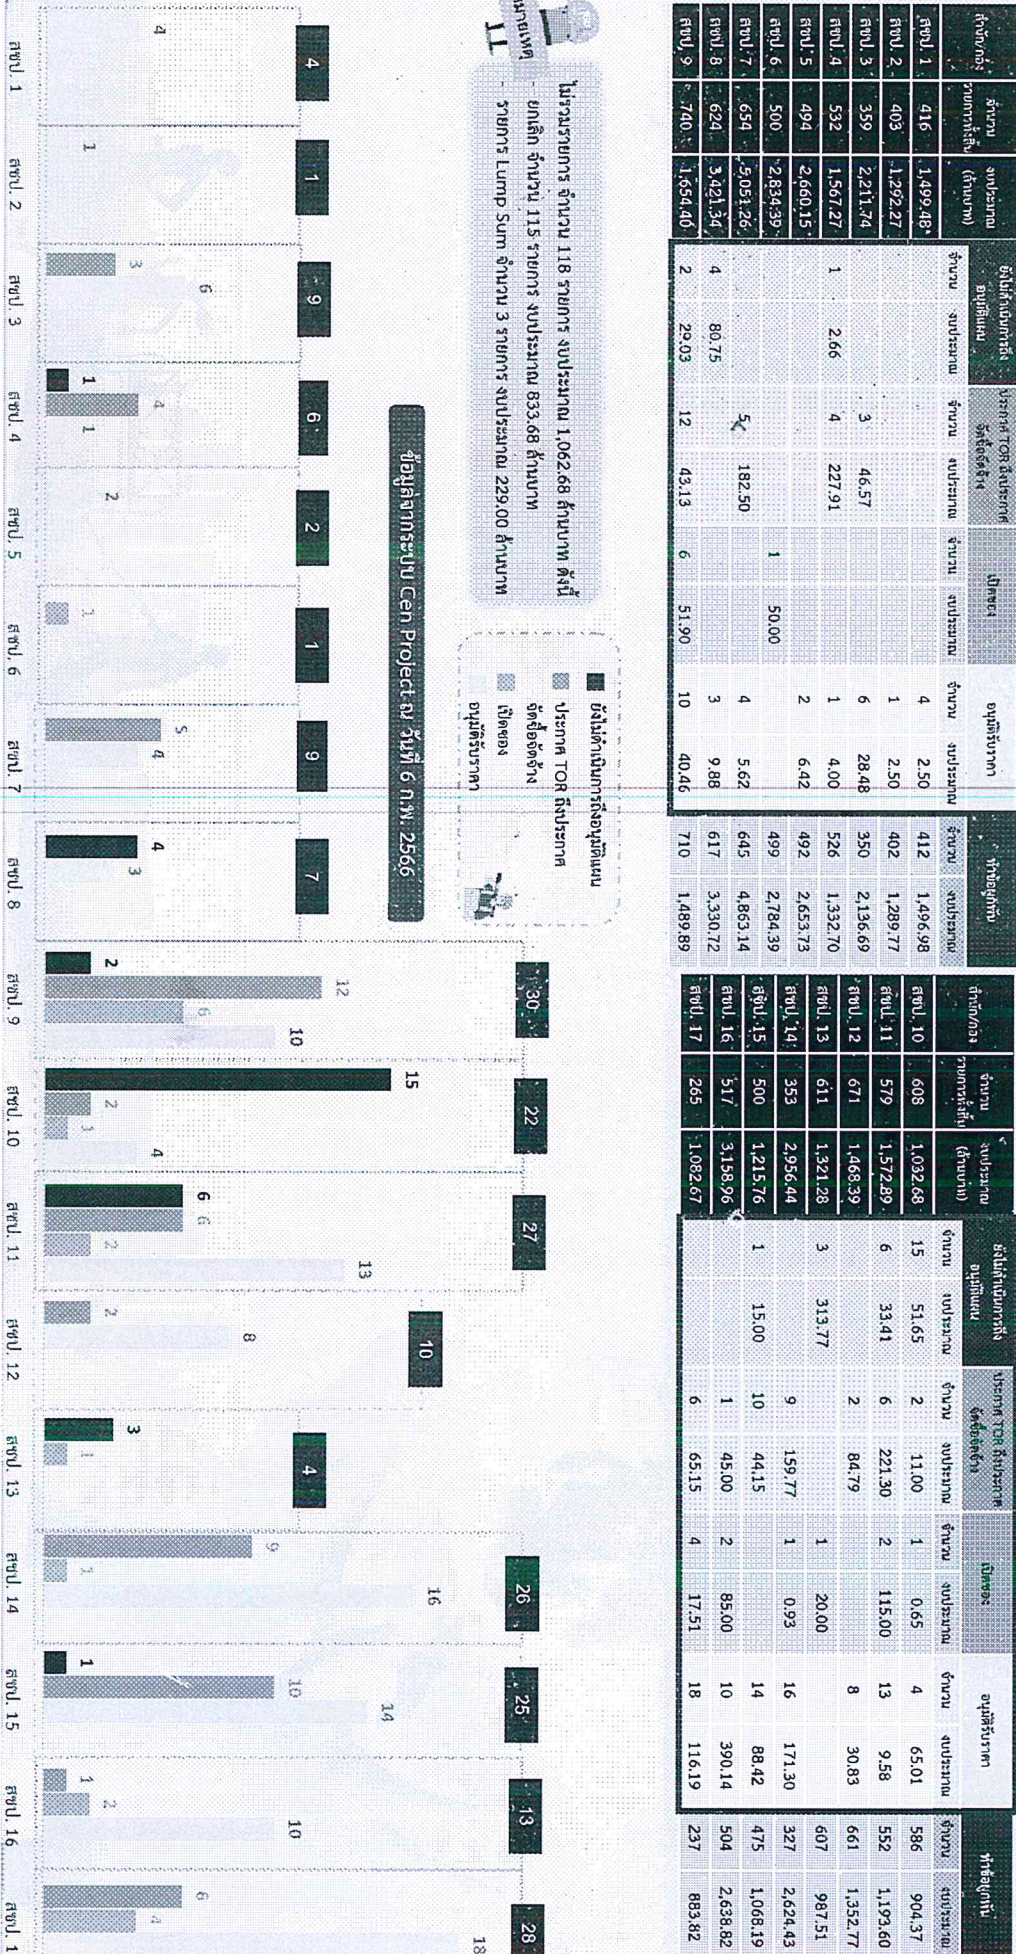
| สำนัก/กอง | จำนวนรายการทั้งสิ้น | งบประมาณ (ล้านบาท) | ยังไม่ดำเนินการหรือขออนุมัติแผน จำนวน | งบประมาณ | ประกาศ TOR ถึงประกาศจัดซื้อจัดจ้าง จำนวน | งบประมาณ | เปิดซอง จำนวน | งบประมาณ | อนุมัติราคา จำนวน | งบประมาณ | ทำสัญญาแล้ว จำนวน | งบประมาณ |
|---|---|---|---|---|---|---|---|---|---|---|---|---|
| สขป. 1 | 416 | 1,499.48 | | | | | | | 4 | 2.50 | 412 | 1,496.98 |
| สขป. 2 | 403 | 1,292.27 | | | | | | | 1 | 2.50 | 402 | 1,289.77 |
| สขป. 3 | 359 | 2,211.74 | | | 3 | 46.57 | | | 6 | 28.48 | 350 | 2,136.69 |
| สขป. 4 | 532 | 1,567.27 | 1 | 2.66 | 4 | 227.91 | | | 1 | 4.00 | 526 | 1,332.70 |
| สขป. 5 | 494 | 2,660.15 | | | | | | | 2 | 6.42 | 492 | 2,653.73 |
| สขป. 6 | 500 | 2,834.39 | | | | | 1 | 50.00 | | | 499 | 2,784.39 |
| สขป. 7 | 654 | 5,051.26 | | | 5 | 182.50 | | | 4 | 5.62 | 645 | 4,863.14 |
| สขป. 8 | 624 | 3,421.34 | 4 | 80.75 | | | | | 3 | 9.88 | 617 | 3,330.72 |
| สขป. 9 | 740 | 1,654.40 | 2 | 29.03 | 12 | 43.13 | 6 | 51.90 | 10 | 40.46 | 710 | 1,489.89 |

| สำนัก/กอง | จำนวนรายการทั้งสิ้น | งบประมาณ (ล้านบาท) | ยังไม่ดำเนินการหรือขออนุมัติแผน จำนวน | งบประมาณ | ประกาศ TOR ถึงประกาศจัดซื้อจัดจ้าง จำนวน | งบประมาณ | เปิดซอง จำนวน | งบประมาณ | อนุมัติราคา จำนวน | งบประมาณ | ทำสัญญาแล้ว จำนวน | งบประมาณ |
|---|---|---|---|---|---|---|---|---|---|---|---|---|
| สขป. 10 | 608 | 1,032.68 | 15 | 51.65 | 2 | 11.00 | 1 | 0.65 | 4 | 65.01 | 586 | 904.37 |
| สขป. 11 | 579 | 1,572.89 | 6 | 33.41 | 6 | 221.30 | 2 | 115.00 | 13 | 9.58 | 552 | 1,193.60 |
| สขป. 12 | 671 | 1,468.39 | | | 2 | 84.79 | | | 8 | 30.83 | 661 | 1,352.77 |
| สขป. 13 | 611 | 1,321.28 | 3 | 313.77 | | | 1 | 20.00 | | | 607 | 987.51 |
| สขป. 14 | 353 | 2,956.44 | | | 9 | 159.77 | 1 | 0.93 | 16 | 171.30 | 327 | 2,624.43 |
| สขป. 15 | 500 | 1,215.76 | 1 | 15.00 | 10 | 44.15 | | | 14 | 88.42 | 475 | 1,068.19 |
| สขป. 16 | 517 | 3,158.96 | | | 1 | 45.00 | 2 | 85.00 | 10 | 390.14 | 504 | 2,638.82 |
| สขป. 17 | 265 | 1,082.67 | | | 6 | 65.15 | 4 | 17.51 | 18 | 116.19 | 237 | 883.82 |

หมายเหตุ
ไม่รวมรายการ จำนวน 118 รายการ งบประมาณ 1,062.68 ล้านบาท ดังนี้
- ยกเลิก จำนวน 115 รายการ งบประมาณ 833.68 ล้านบาท
- รายการ Lump Sum จำนวน 3 รายการ งบประมาณ 229.00 ล้านบาท

ยังไม่ดำเนินการหรือขออนุมัติแผน
ประกาศ TOR ถึงประกาศจัดซื้อจัดจ้าง
เปิดซอง
อนุมัติราคา

ข้อมูลจากระบบ Cen Project ณ วันที่ 6 ก.พ. 2566

4 4 1 1 9 3 6 6 1 4 1 2 2 1 9 5 4 4 7 3 30 2 12 6 10 15 22 2 3 4 27 6 6 2 13 10 2 8 3 1 4 26 9 1 16 1 25 10 14 13 1 2 10 28 6 4 18

สขป. 1 สขป. 2 สขป. 3 สขป. 4 สขป. 5 สขป. 6 สขป. 7 สขป. 8 สขป. 9 สขป. 10 สขป. 11 สขป. 12 สขป. 13 สขป. 14 สขป. 15 สขป. 16 สขป.